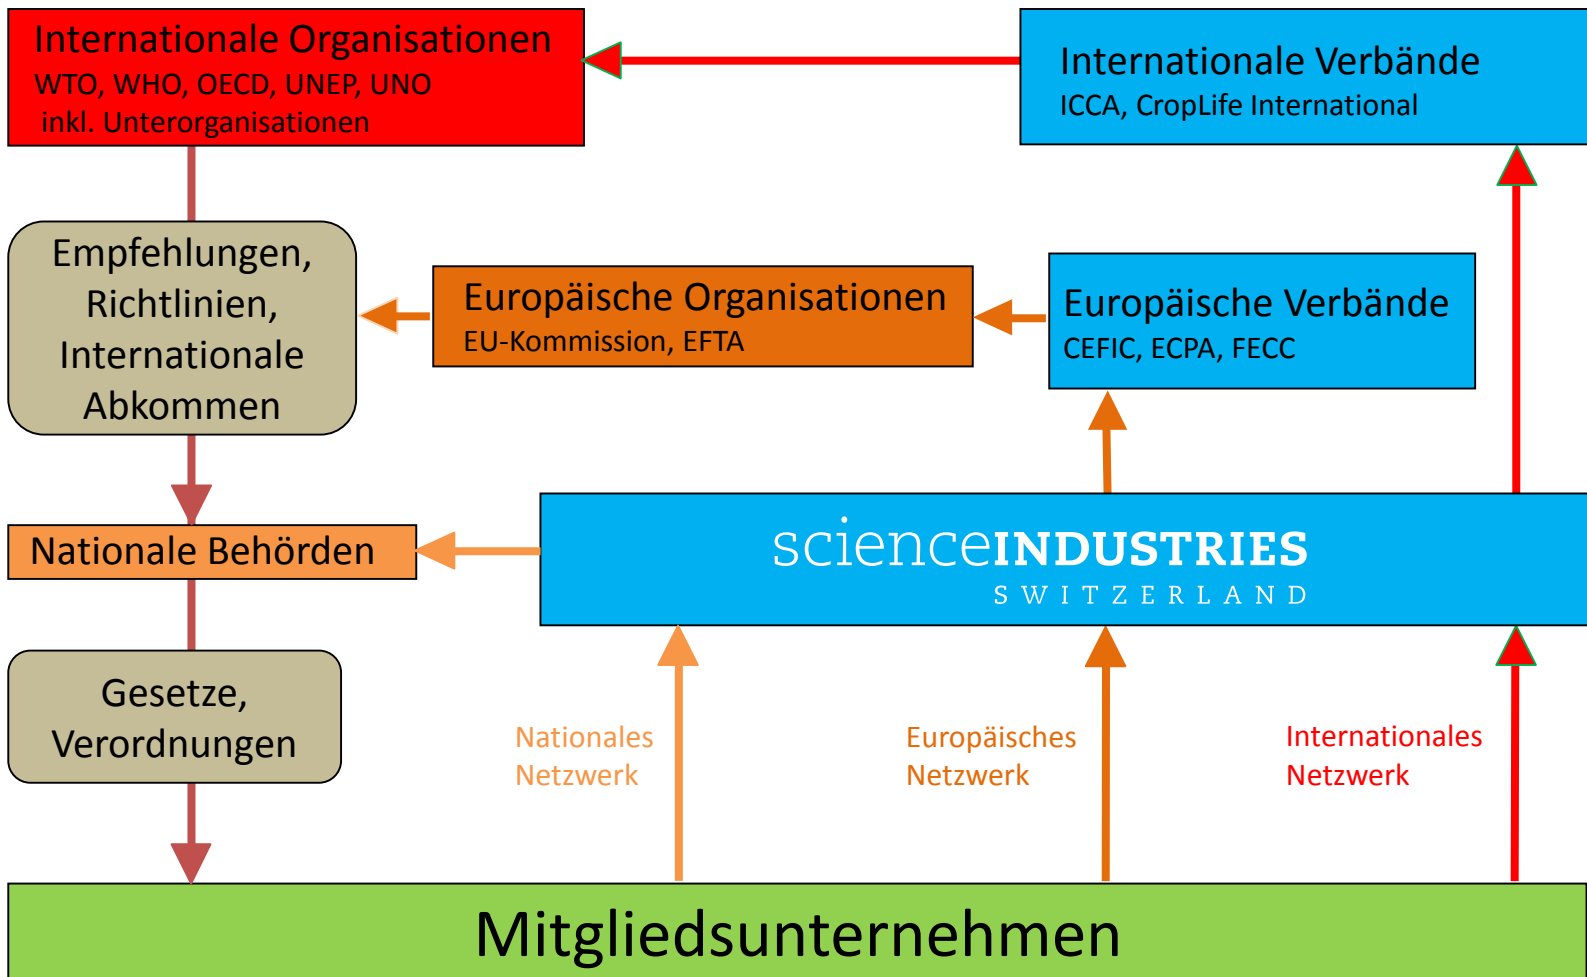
Internationale Organisationen
WTO, WHO, OECD, UNEP, UNO
inkl. Unterorganisationen

Internationale Verbände
ICCA, CropLife International

Empfehlungen, Richtlinien, Internationale Abkommen

Europäische Organisationen
EU-Kommission, EFTA

Europäische Verbände
CEFIC, ECPA, FECC

Nationale Behörden

scienceINDUSTRIES
SWITZERLAND

Gesetze, Verordnungen

Nationales Netzwerk

Europäisches Netzwerk

Internationales Netzwerk

Mitgliedsunternehmen